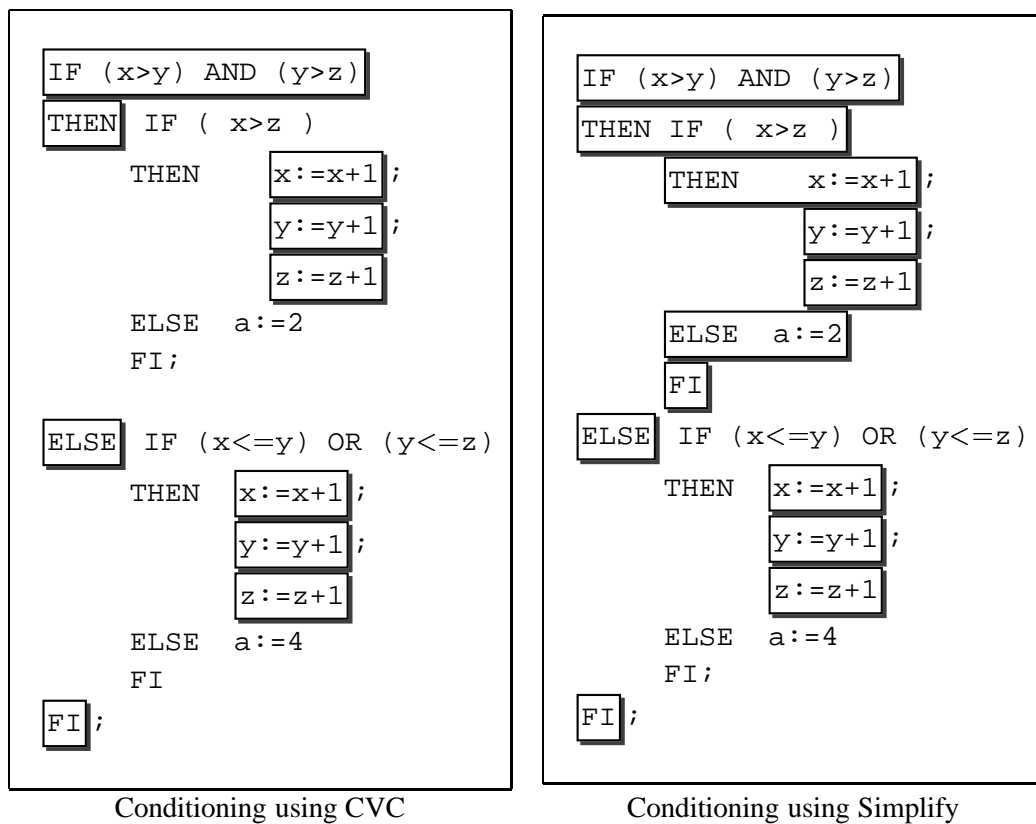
IF (x>y) AND (y>z)
THEN IF ( x>z )
THEN x:=x+1;
y:=y+1;
z:=z+1
ELSE a:=2
FI;

ELSE IF (x<=y) OR (y<=z)
THEN x:=x+1;
y:=y+1;
z:=z+1
ELSE a:=4
FI
FI;

Conditioning using CVC

IF (x>y) AND (y>z)
THEN IF ( x>z )
THEN x:=x+1;
y:=y+1;
z:=z+1
ELSE a:=2
FI
ELSE IF (x<=y) OR (y<=z)
THEN x:=x+1;
y:=y+1;
z:=z+1
ELSE a:=4
FI;
FI;

Conditioning using Simplify